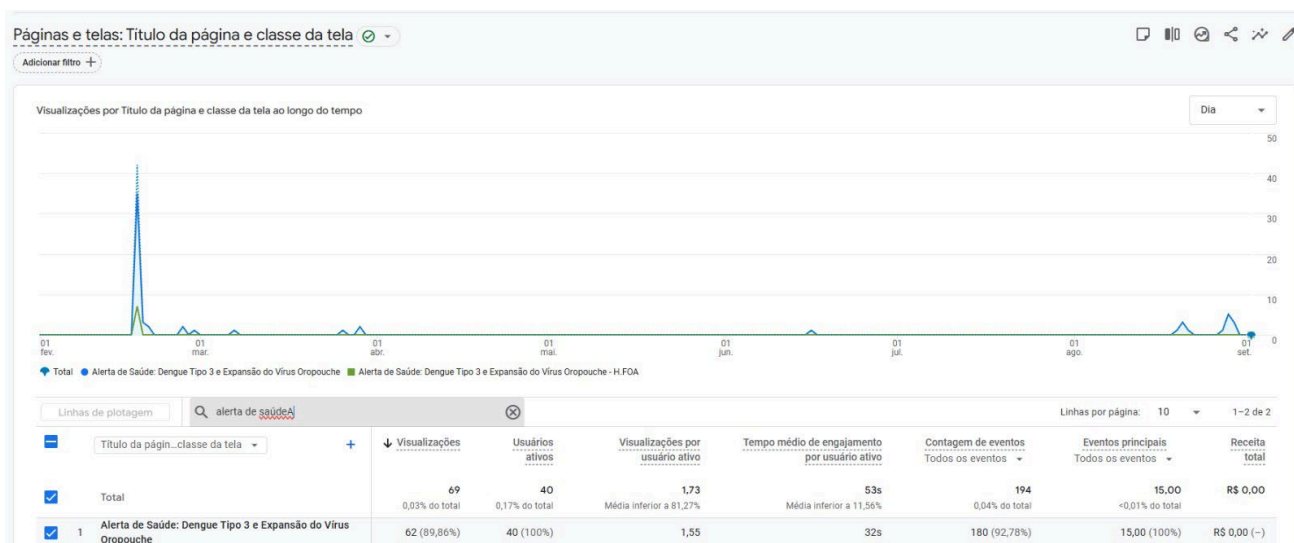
Páginas e telas: Título da página e classe da tela

Adicionar filtro +

Visualizações por Título da página e classe da tela ao longo do tempo

Dia

50
40
30
20
10
0

01 fev.
01 mar.
01 abr.
01 mai.
01 jun.
01 jul.
01 ago.
01 set.

Total ● Alerta de Saúde: Dengue Tipo 3 e Expansão do Vírus Oropouche ■ Alerta de Saúde: Dengue Tipo 3 e Expansão do Vírus Oropouche - H.FOA

Linhas de plotagem

alerta de saúdeA

Linhas por página: 10

1–2 de 2

| | Título da págin...classe da tela | ↓ Visualizações | Usuários ativos | Visualizações por usuário ativo | Tempo médio de engajamento por usuário ativo | Contagem de eventos Todos os eventos | Eventos principais Todos os eventos | Receita total |
|---|---|---|---|---|---|---|---|---|
| | Total | 69 0,03% do total | 40 0,17% do total | 1,73 Média inferior a 81,27% | 53s Média inferior a 11,56% | 194 0,04% do total | 15,00 <0,01% do total | R$ 0,00 |
| 1 | Alerta de Saúde: Dengue Tipo 3 e Expansão do Vírus Oropouche | 62 (89,86%) | 40 (100%) | 1,55 | 32s | 180 (92,78%) | 15,00 (100%) | R$ 0,00 (–) |